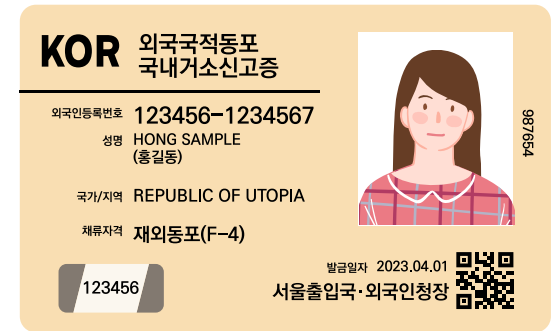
KOR 외국국적동포 국내거소신고증

외국인등록번호 123456-1234567

성명 HONG SAMPLE (홍길동)

국가/지역 REPUBLIC OF UTOPIA

체류자격 재외동포(F-4)

987654

123456

발급일자 2023.04.01

서울출입국·외국인청장